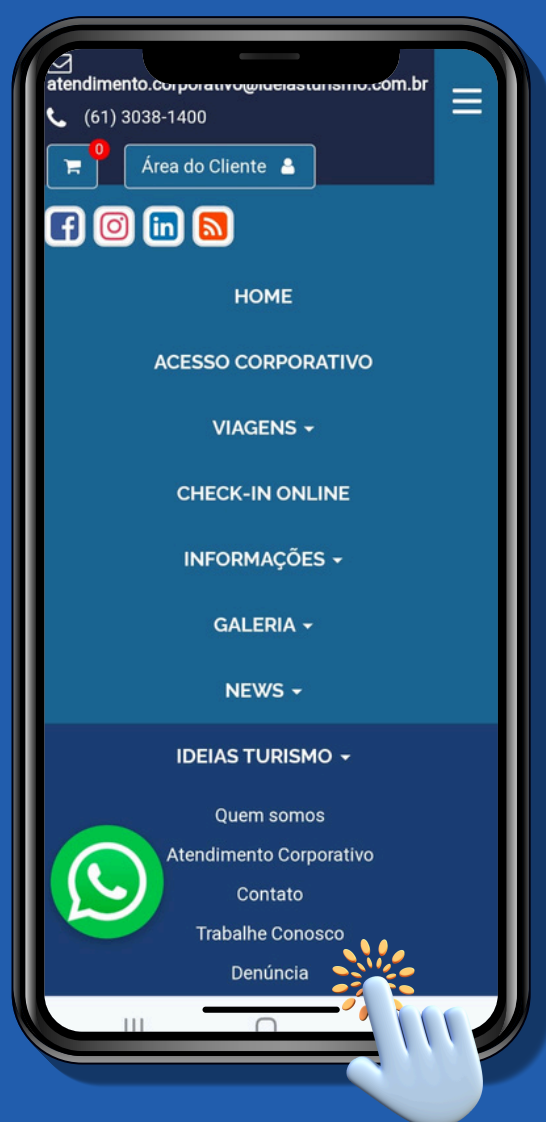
atendimento.corporativo@ideiasturismo.com.br

(61) 3038-1400

0

Área do Cliente

HOME

ACESSO CORPORATIVO

VIAGENS

CHECK-IN ONLINE

INFORMAÇÕES

GALERIA

NEWS

IDEIAS TURISMO

Quem somos

Atendimento Corporativo

Contato

Trabalhe Conosco

Denúncia